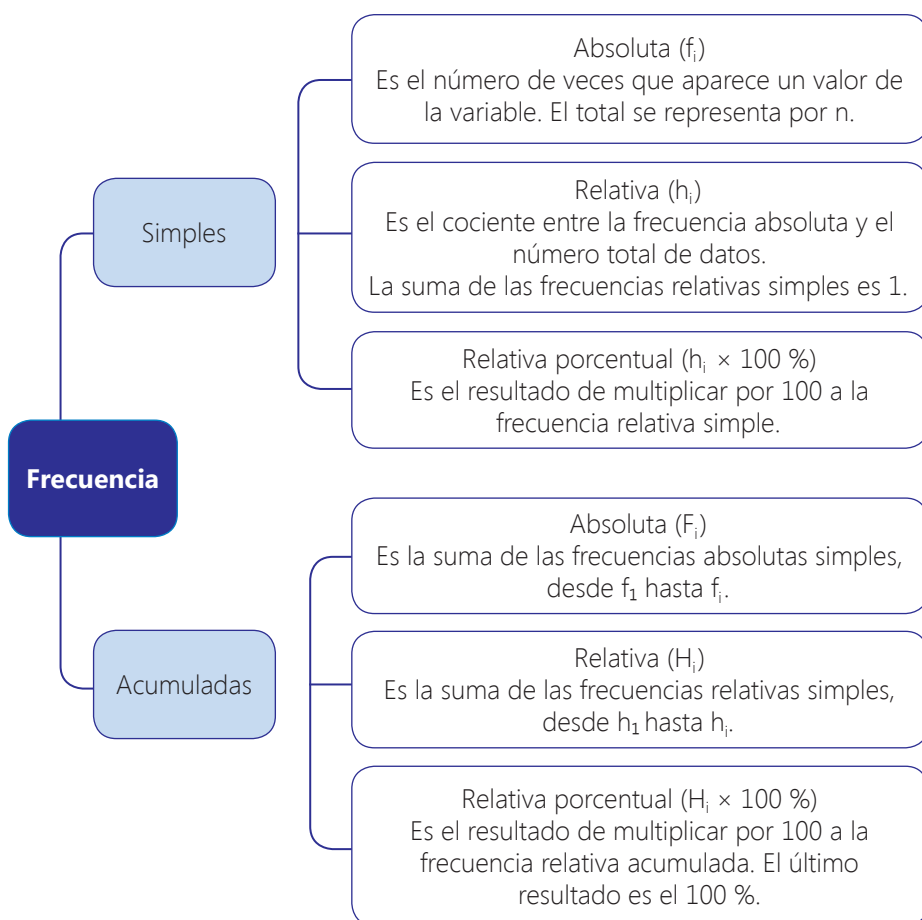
Frecuencia

Simples

Absoluta ($f_i$)
Es el número de veces que aparece un valor de la variable. El total se representa por n.

Relativa ($h_i$)
Es el cociente entre la frecuencia absoluta y el número total de datos.
La suma de las frecuencias relativas simples es 1.

Relativa porcentual ($h_i \times 100$ %)
Es el resultado de multiplicar por 100 a la frecuencia relativa simple.

Acumuladas

Absoluta ($F_i$)
Es la suma de las frecuencias absolutas simples, desde $f_1$ hasta $f_i$.

Relativa ($H_i$)
Es la suma de las frecuencias relativas simples, desde $h_1$ hasta $h_i$.

Relativa porcentual ($H_i \times 100$ %)
Es el resultado de multiplicar por 100 a la frecuencia relativa acumulada. El último resultado es el 100 %.